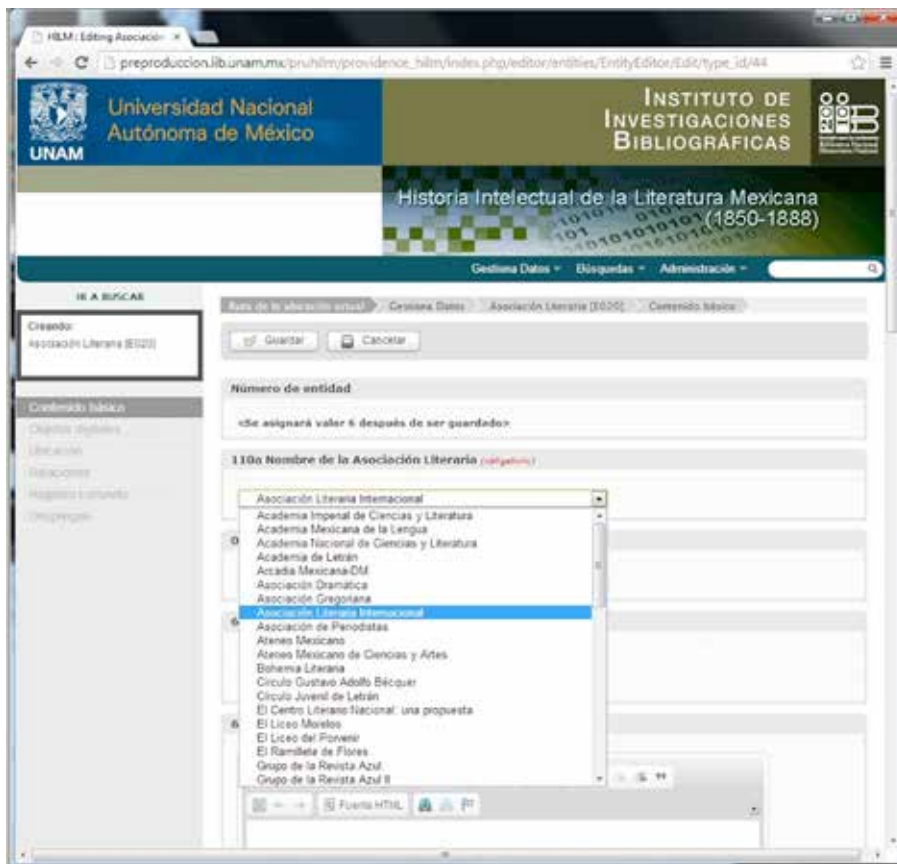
HILM : Editing Asociación ×

preproduccion.iib.unam.mx/pruhilm/providence_hilm/index.php/editor/entities/EntityEditor/Edit/type_id/44

UNAM

Universidad Nacional Autónoma de México

INSTITUTO DE INVESTIGACIONES BIBLIOGRÁFICAS

Historia Intelectual de la Literatura Mexicana (1850-1888)

Gestiona Datos ▾ Búsquedas ▾ Administración ▾

IR A BUSCAR

Creando:
Asociación Literaria [E020]

Contenido básico
Objetos digitales
Ubicación
Relaciones
Registro completo
Despliegue

Ruta de la ubicación actual › Gestiona Datos › Asociación Literaria [E020] › Contenido básico

Guardar Cancelar

Número de entidad

<Se asignará valor 6 después de ser guardado>

110a Nombre de la Asociación Literaria (obligatorio)

Asociación Literaria Internacional
Academia Imperial de Ciencias y Literatura
Academia Mexicana de la Lengua
Academia Nacional de Ciencias y Literatura
Academia de Letrán
Arcadia Mexicana-DM
Asociación Dramática
Asociación Gregoriana
Asociación Literaria Internacional
Asociación de Periodistas
Ateneo Mexicano
Ateneo Mexicano de Ciencias y Artes
Bohemia Literaria
Círculo Gustavo Adolfo Bécquer
Círculo Juvenil de Letrán
El Centro Literario Nacional: una propuesta
El Liceo Morelos
El Liceo del Porvenir
El Ramillete de Flores
Grupo de la Revista Azul
Grupo de la Revista Azul II

Fuente HTML